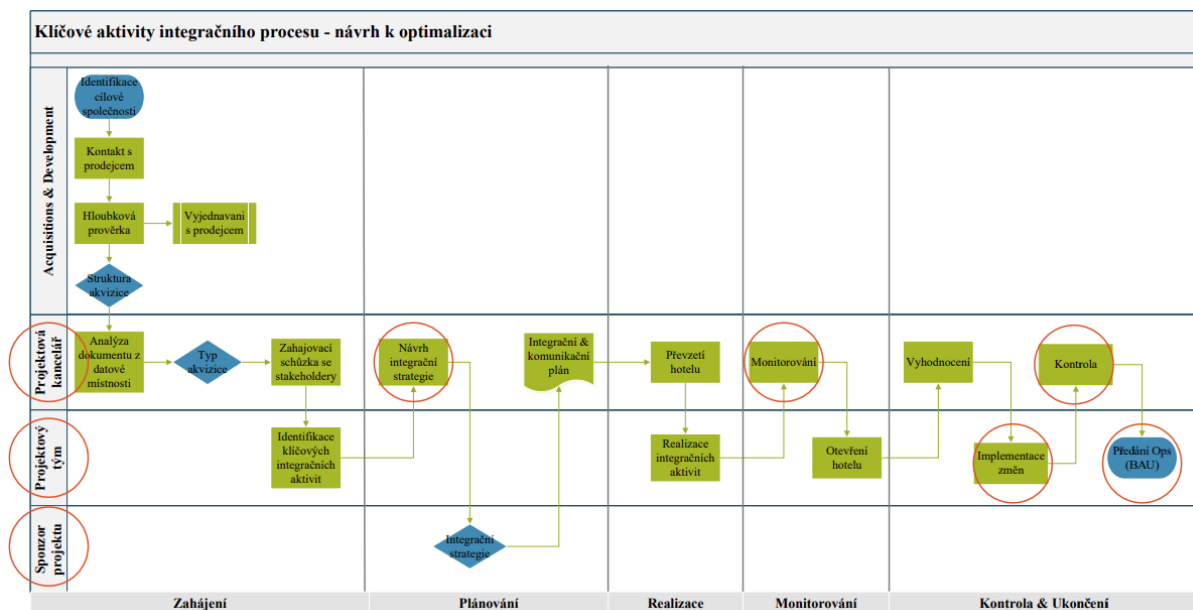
Klíčové aktivity integračního procesu - návrh k optimalizaci

Acquisitions & Development

Identifikace cílové společnosti

Kontakt s prodejcem

Hloubková prověrka

Vyjednavani s prodejcem

Struktura akvizice

Projektová kancelář

Analýza dokumentu z datové místnosti

Typ akvizice

Zahajovací schůzka se stakeholdery

Návrh integrační strategie

Integrační & komunikační plán

Převzetí hotelu

Monitorování

Vyhodnocení

Kontrola

Projektový tým

Identifikace klíčových integračních aktivit

Realizace integračních aktivit

Otevření hotelu

Implementace změn

Předání Ops (BAU)

Sponzor projektu

Integrační strategie

Zahájení

Plánování

Realizace

Monitorování

Kontrola & Ukončení